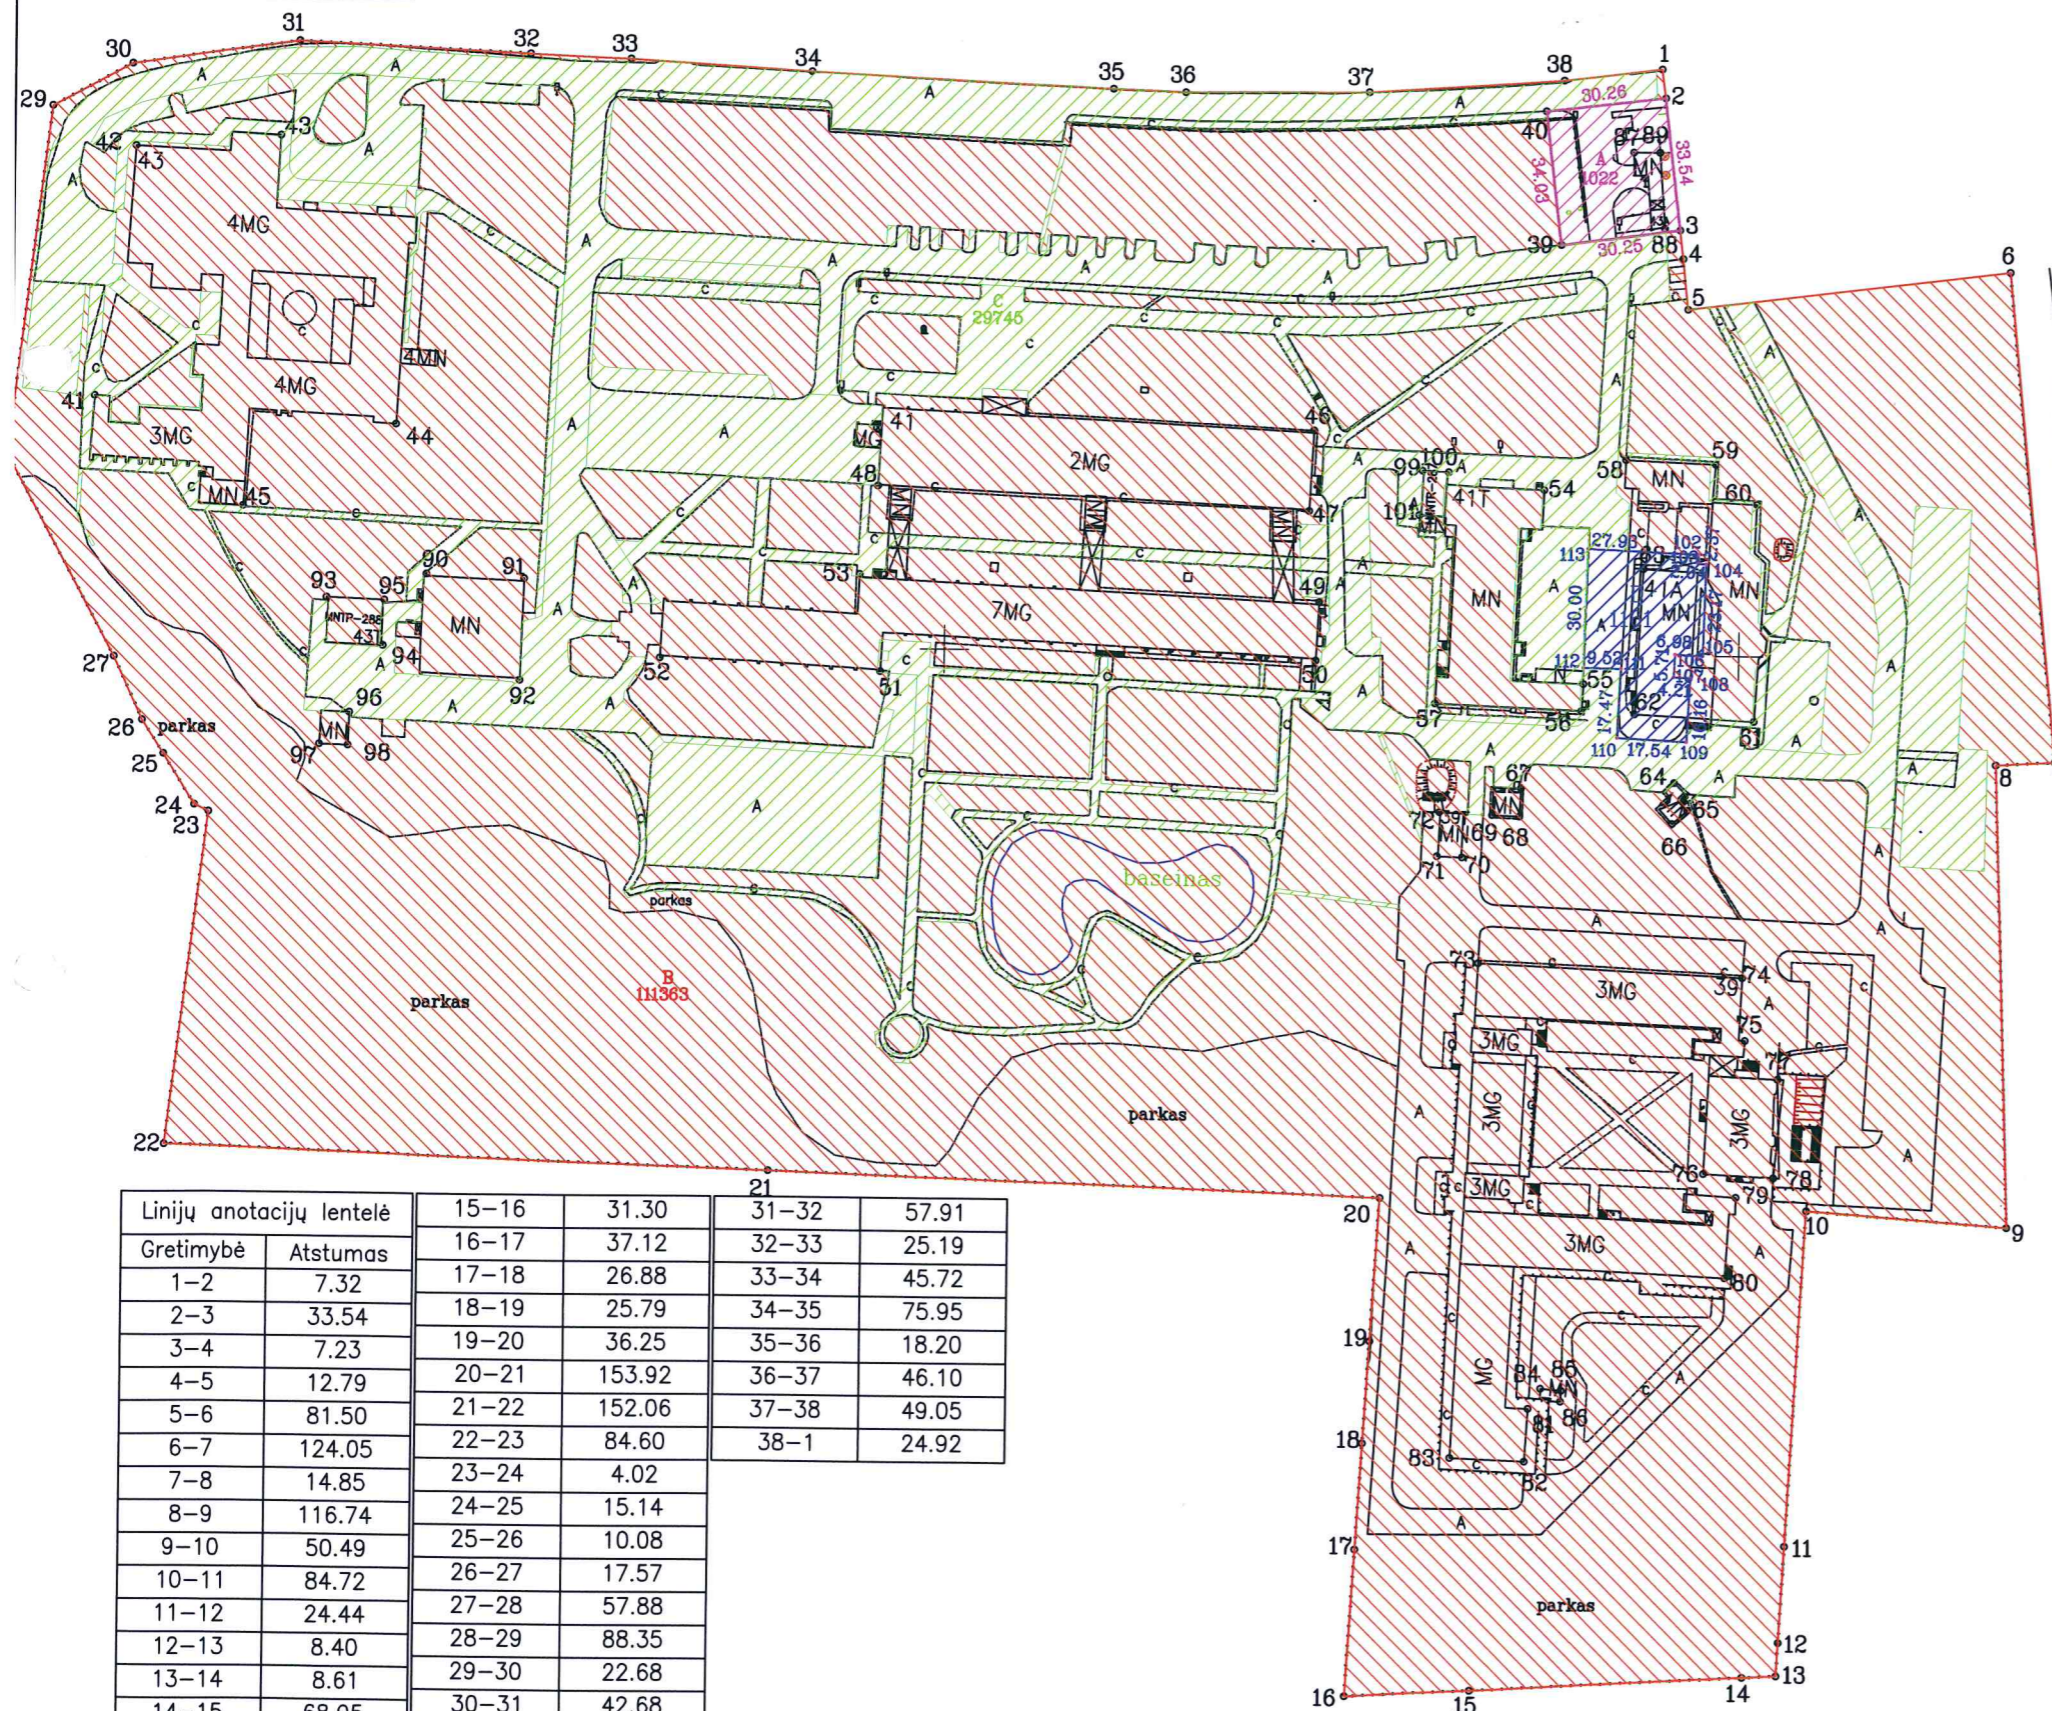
30 31 32 33 34 35 36 37 38 1
29 2
A
42 43 43
4MG
40 30.26 37 89 MN 33.54 34.08 3022 3
39 30.25 88 4
c 29745
5 6
4MG
4MN
41 3MG 44
MN 45
41 46
2MG
48
99 100
101 411 54 58 MN 59 60
47
93 90 91
95 MN
431 94
MNTP-286
53
7MG
49
113 27.95 102 104
30.00 MN
MN
112 9.52 55 105
108
27
52 51 50
96 92 57 56 62
110 17.54 109 61
26 parkas
25 97 MN 98
24 23
64 65 8
67
72 MN 69 68 66
71 70
A
baseinas
parkas
B 111363
parkas
73 74
3MG 39
3MG
75
3MG
3MG
parkas
22
21
76
3MG 78
20 3MG 79 10 9
80
19
MG
84 86 MN
81 86
18
83 82
A
17 11
parkas
12
16 15 14 13

| Linijų anotacijų lentelė | |
|---|---|
| Gretimybė | Atstumas |
| 1–2 | 7.32 |
| 2–3 | 33.54 |
| 3–4 | 7.23 |
| 4–5 | 12.79 |
| 5–6 | 81.50 |
| 6–7 | 124.05 |
| 7–8 | 14.85 |
| 8–9 | 116.74 |
| 9–10 | 50.49 |
| 10–11 | 84.72 |
| 11–12 | 24.44 |
| 12–13 | 8.40 |
| 13–14 | 8.61 |
| 14–15 | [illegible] |

| | |
|---|---|
| 15–16 | 31.30 |
| 16–17 | 37.12 |
| 17–18 | 26.88 |
| 18–19 | 25.79 |
| 19–20 | 36.25 |
| 20–21 | 153.92 |
| 21–22 | 152.06 |
| 22–23 | 84.60 |
| 23–24 | 4.02 |
| 24–25 | 15.14 |
| 25–26 | 10.08 |
| 26–27 | 17.57 |
| 27–28 | 57.88 |
| 28–29 | 88.35 |
| 29–30 | 22.68 |
| 30–31 | 42.68 |

| | |
|---|---|
| 31–32 | 57.91 |
| 32–33 | 25.19 |
| 33–34 | 45.72 |
| 34–35 | 75.95 |
| 35–36 | 18.20 |
| 36–37 | 46.10 |
| 37–38 | 49.05 |
| 38–1 | 24.92 |